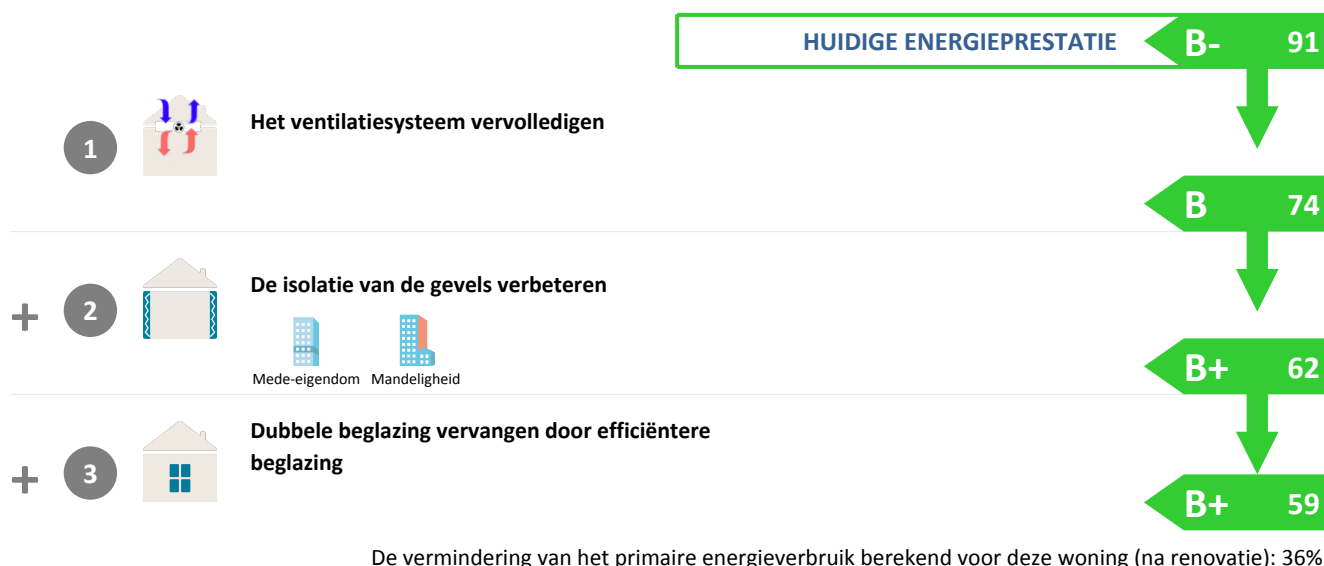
HUIDIGE ENERGIEPRESTATIE B- 91

1 Het ventilatiesysteem vervolledigen

B 74

+ 2 De isolatie van de gevels verbeteren

Mede-eigendom Mandeligheid

B+ 62

+ 3 Dubbele beglazing vervangen door efficiëntere beglazing

B+ 59

De vermindering van het primaire energieverbruik berekend voor deze woning (na renovatie): 36%